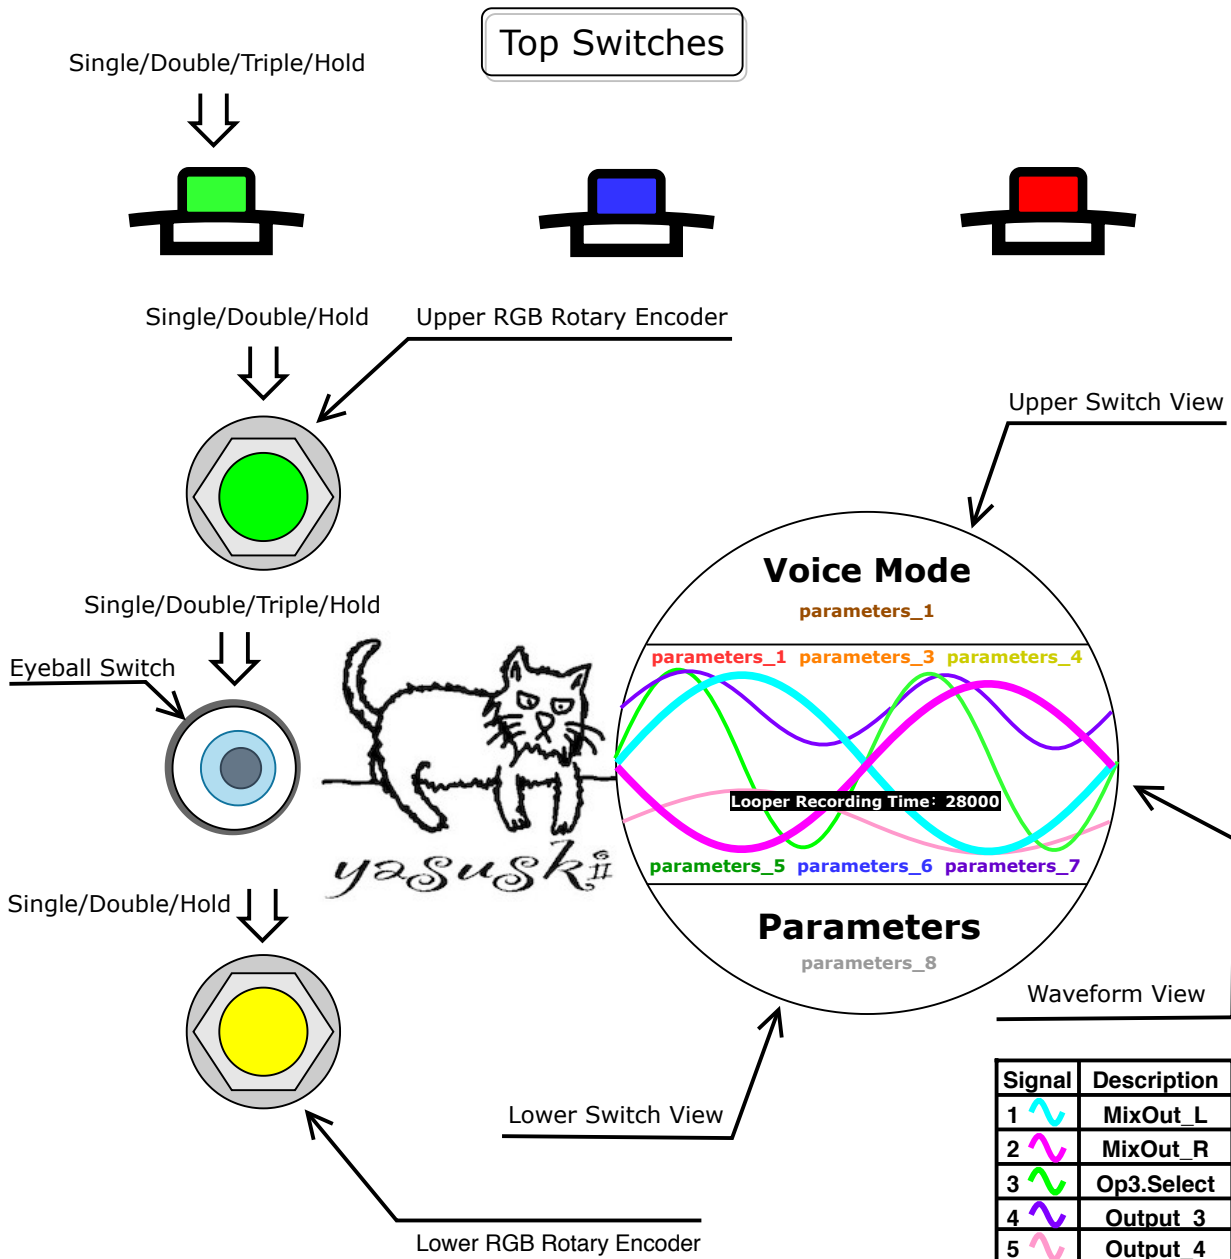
Top Switches

Single/Double/Triple/Hold

Single/Double/Hold

Upper RGB Rotary Encoder

Upper Switch View

Single/Double/Triple/Hold

Eyeball Switch

yasuski II

Voice Mode
parameters_1

parameters_1 parameters_3 parameters_4

Looper Recording Time: 28000

parameters_5 parameters_6 parameters_7

Parameters
parameters_8

Single/Double/Hold

Waveform View

Lower Switch View

Lower RGB Rotary Encoder

| Signal | Description |
|---|---|
| 1 | MixOut_L |
| 2 | MixOut_R |
| 3 | Op3.Select |
| 4 | Output_3 |
| 5 | Output_4 |